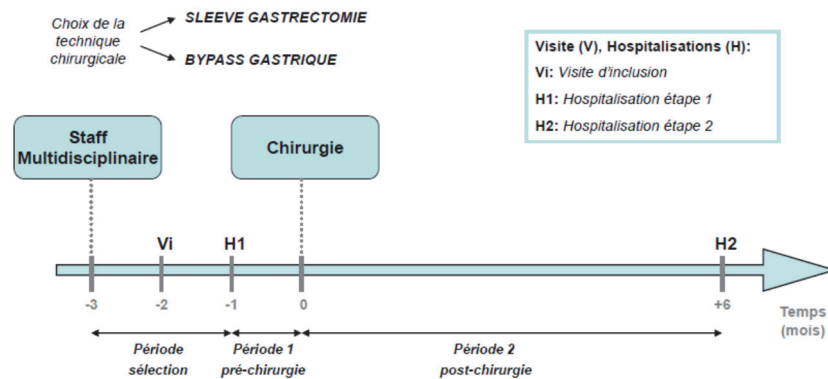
Choix de la technique chirurgicale

SLEEVE GASTRECTOMIE

BYPASS GASTRIQUE

Visite (V), Hospitalisations (H):

Vi: Visite d'inclusion

H1: Hospitalisation étape 1

H2: Hospitalisation étape 2

Staff Multidisciplinaire

Chirurgie

Vi

H1

H2

-3

-2

-1

0

+6

Temps (mois)

Période sélection

Période 1 pré-chirurgie

Période 2 post-chirurgie